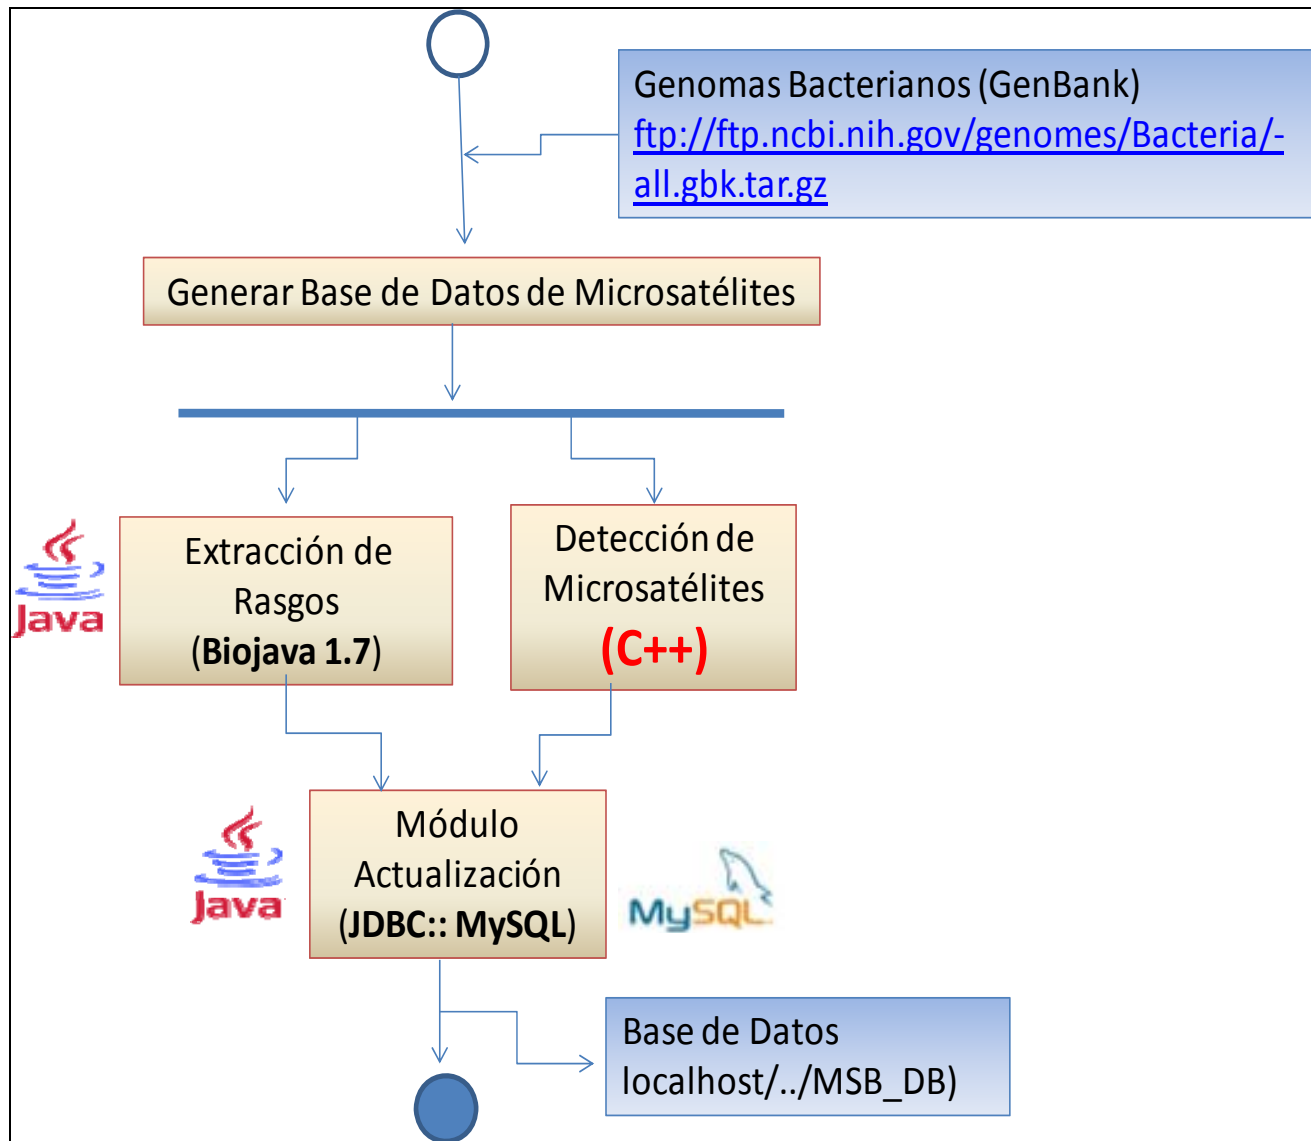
Genomas Bacterianos (GenBank)
ftp://ftp.ncbi.nih.gov/genomes/Bacteria/-all.gbk.tar.gz

Generar Base de Datos de Microsatélites

Java

Extracción de Rasgos (Biojava 1.7)

Detección de Microsatélites (C++)

Java

Módulo Actualización (JDBC:: MySQL)

MySQL

Base de Datos localhost/../MSB_DB)